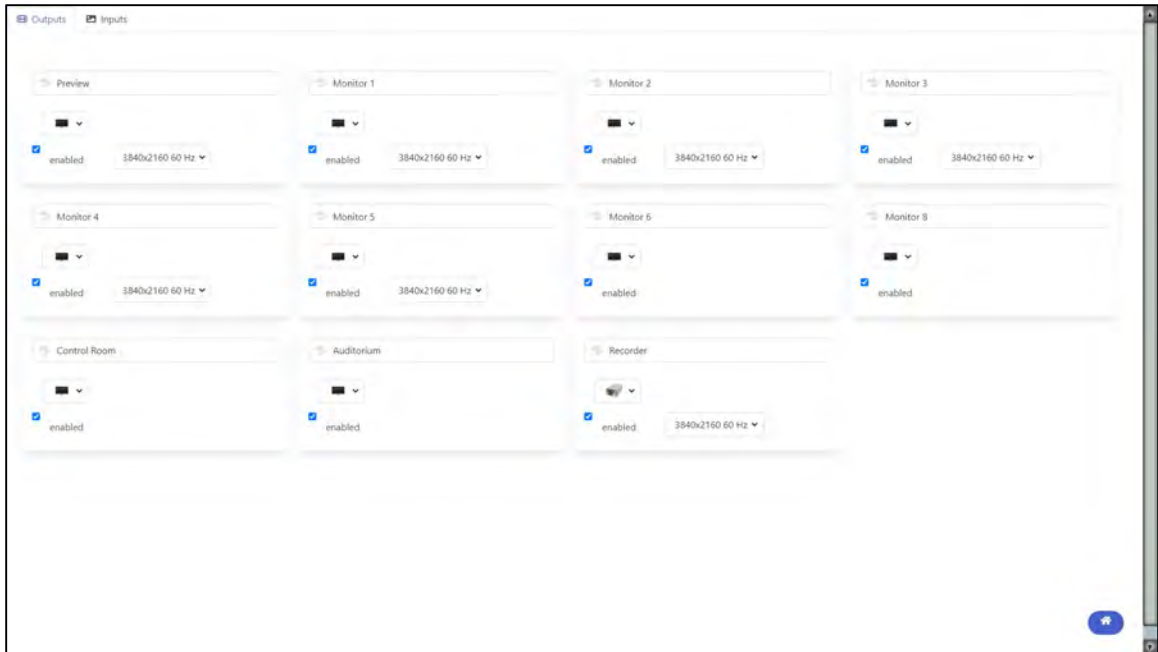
Outputs Inputs

Preview
enabled 3840x2160 60 Hz

Monitor 1
enabled 3840x2160 60 Hz

Monitor 2
enabled 3840x2160 60 Hz

Monitor 3
enabled 3840x2160 60 Hz

Monitor 4
enabled 3840x2160 60 Hz

Monitor 5
enabled 3840x2160 60 Hz

Monitor 6
enabled

Monitor 8
enabled

Control Room
enabled

Auditorium
enabled

Recorder
enabled 3840x2160 60 Hz